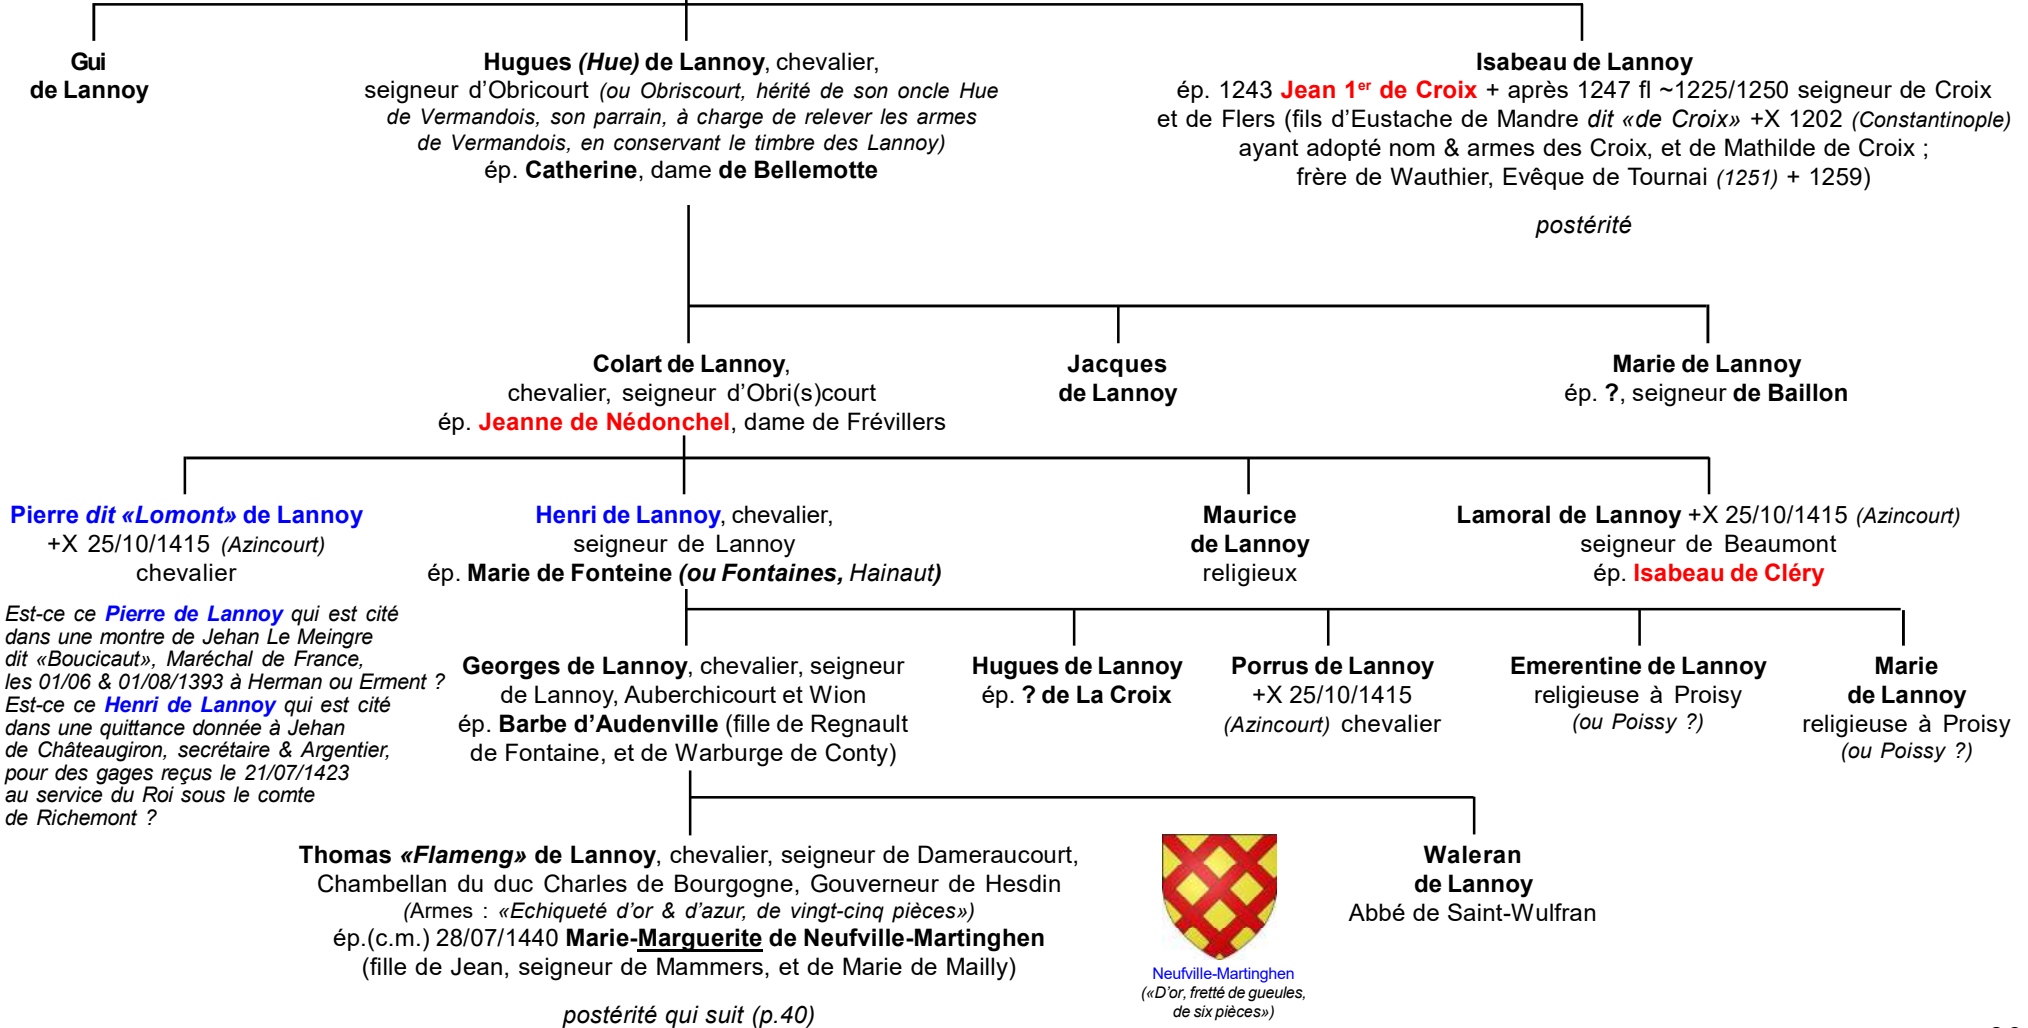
Gui de Lannoy

Hugues (Hue) de Lannoy, chevalier, seigneur d'Obricourt (ou Obriscourt, hérité de son oncle Hue de Vermandois, son parrain, à charge de relever les armes de Vermandois, en conservant le timbre des Lannoy) ép. Catherine, dame de Bellemotte

Isabeau de Lannoy
ép. 1243 Jean 1$^{er}$ de Croix + après 1247 fl ~1225/1250 seigneur de Croix et de Flers (fils d'Eustache de Mandre dit «de Croix» +X 1202 (Constantinople) ayant adopté nom & armes des Croix, et de Mathilde de Croix ; frère de Wauthier, Evêque de Tournai (1251) + 1259)

postérité

Colart de Lannoy, chevalier, seigneur d'Obri(s)court ép. Jeanne de Nédonchel, dame de Frévillers

Jacques de Lannoy

Marie de Lannoy ép. ?, seigneur de Baillon

Pierre dit «Lomont» de Lannoy +X 25/10/1415 (Azincourt) chevalier

Est-ce ce Pierre de Lannoy qui est cité dans une montre de Jehan Le Meingre dit «Boucicaut», Maréchal de France, les 01/06 & 01/08/1393 à Herman ou Erment ? Est-ce ce Henri de Lannoy qui est cité dans une quittance donnée à Jehan de Châteaugiron, secrétaire & Argentier, pour des gages reçus le 21/07/1423 au service du Roi sous le comte de Richemont ?

Henri de Lannoy, chevalier, seigneur de Lannoy ép. Marie de Fonteine (ou Fontaines, Hainaut)

Maurice de Lannoy religieux

Lamoral de Lannoy +X 25/10/1415 (Azincourt) seigneur de Beaumont ép. Isabeau de Cléry

Georges de Lannoy, chevalier, seigneur de Lannoy, Auberchicourt et Wion ép. Barbe d'Audenville (fille de Regnault de Fontaine, et de Warburge de Conty)

Hugues de Lannoy ép. ? de La Croix

Porrus de Lannoy +X 25/10/1415 (Azincourt) chevalier

Emerentine de Lannoy religieuse à Proisy (ou Poissy ?)

Marie de Lannoy religieuse à Proisy (ou Poissy ?)

Thomas «Flameng» de Lannoy, chevalier, seigneur de Dameraucourt, Chambellan du duc Charles de Bourgogne, Gouverneur de Hesdin (Armes : «Echiqueté d'or & d'azur, de vingt-cinq pièces») ép.(c.m.) 28/07/1440 Marie-Marguerite de Neufville-Martinghen (fille de Jean, seigneur de Mammers, et de Marie de Mailly)

postérité qui suit (p.40)

Neufville-Martinghen
(«D'or, fretté de gueules, de six pièces»)

Waleran de Lannoy Abbé de Saint-Wulfran